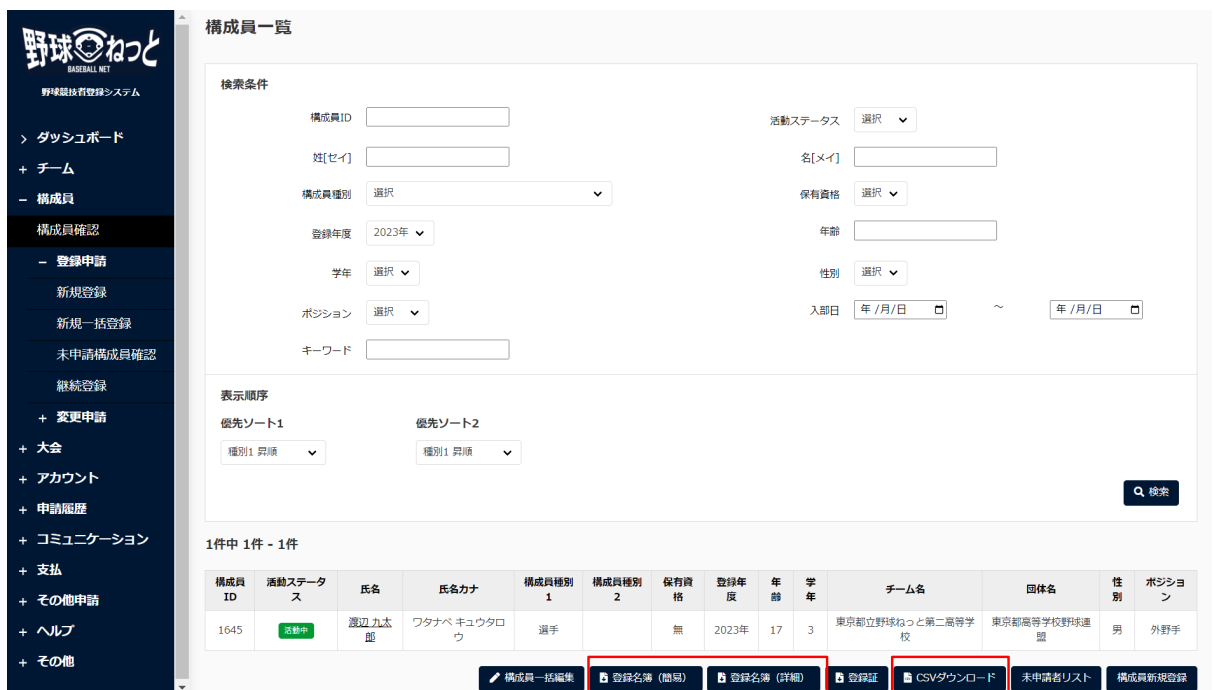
野球ねっと
BASEBALL NET
野球競技者登録システム

> ダッシュボード
+ チーム
− 構成員
構成員確認
− 登録申請
新規登録
新規一括登録
未申請構成員確認
継続登録
+ 変更申請
+ 大会
+ アカウント
+ 申請履歴
+ コミュニケーション
+ 支払
+ その他申請
+ ヘルプ
+ その他

構成員一覧

検索条件

構成員ID
活動ステータス 選択
姓[セイ]
名[メイ]
構成員種別 選択
保有資格 選択
登録年度 2023年
年齢
学年 選択
性別 選択
ポジション 選択
入部日 年/月/日 ~ 年/月/日
キーワード

表示順序
優先ソート1 種別1 昇順
優先ソート2 種別1 昇順

検索

1件中 1件 - 1件

| 構成員ID | 活動ステータス | 氏名 | 氏名カナ | 構成員種別1 | 構成員種別2 | 保有資格 | 登録年度 | 年齢 | 学年 | チーム名 | 団体名 | 性別 | ポジション |
|---|---|---|---|---|---|---|---|---|---|---|---|---|---|
| 1645 | 活動中 | 渡辺 九太郎 | ワタナベ キュウタロウ | 選手 | | 無 | 2023年 | 17 | 3 | 東京都立野球ねっと第二高等学校 | 東京都高等学校野球連盟 | 男 | 外野手 |

構成員一括編集 登録名簿（簡易） 登録名簿（詳細） 登録証 CSVダウンロード 未申請者リスト 構成員新規登録